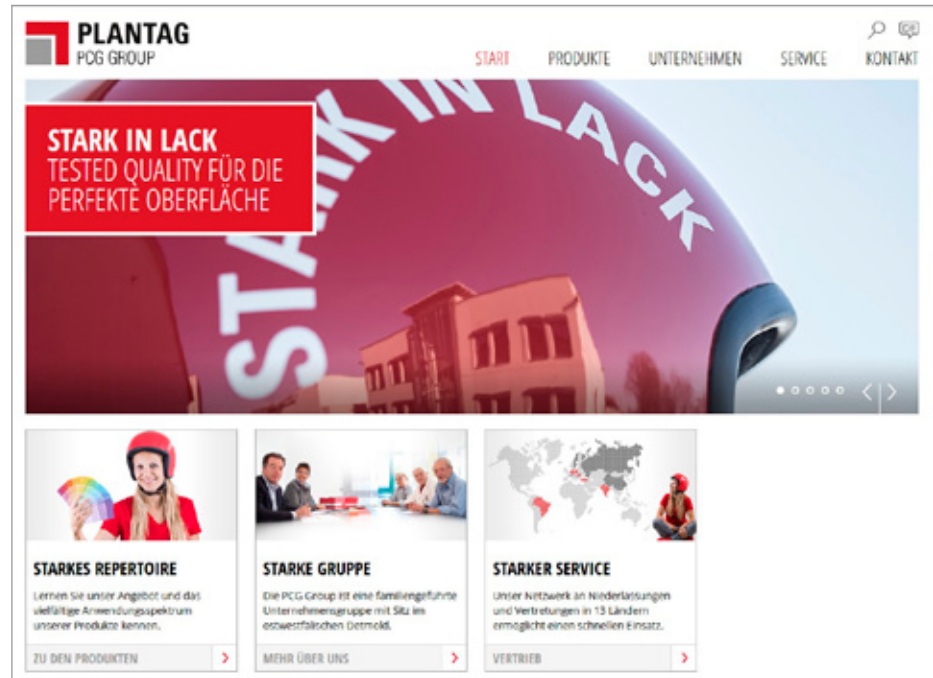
PLANTAG
PCG GROUP

START PRODUKTE UNTERNEHMEN SERVICE KONTAKT

STARK IN LACK
TESTED QUALITY FÜR DIE PERFEKTE OBERFLÄCHE

STARK IN LACK

STARKES REPERTOIRE
Lernen Sie unser Angebot und das vielfältige Anwendungsspektrum unserer Produkte kennen.
ZU DEN PRODUKTEN

STARKE GRUPPE
Die PCG Group ist eine familiengeführte Unternehmensgruppe mit Sitz im ostwestfälischen Detmold.
MEHR ÜBER UNS

STARKER SERVICE
Unser Netzwerk an Niederlassungen und Vertretungen in 13 Ländern ermöglicht einen schnellen Einsatz.
VERTRIEB